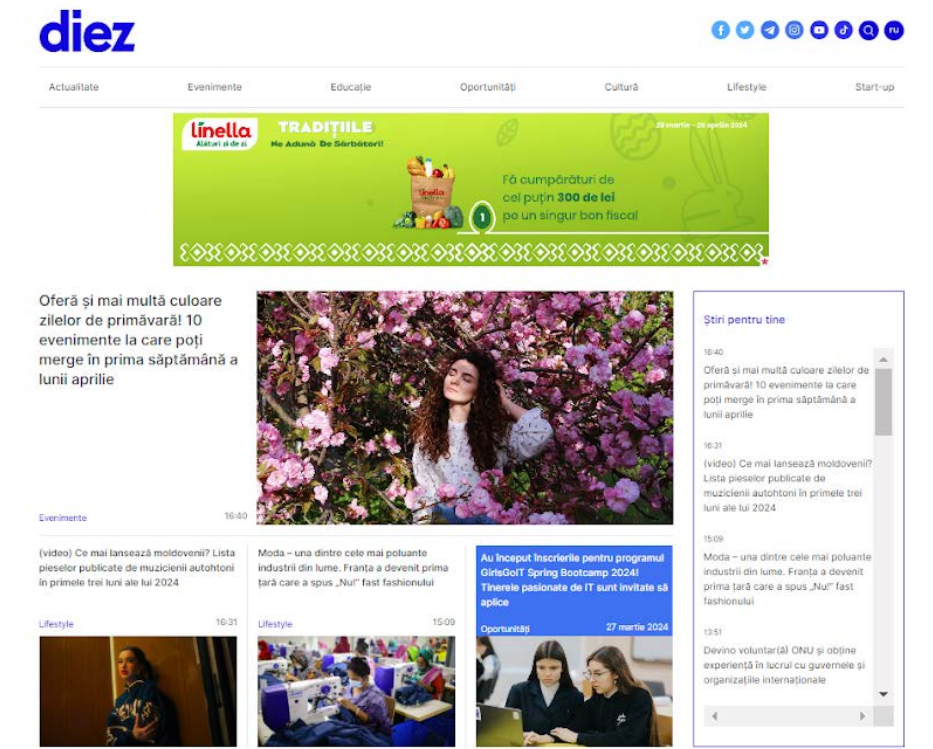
diez

RU

Actualitate Evenimente Educație Oportunități Cultură Lifestyle Start-up

linella
Alături și de zi

TRADIȚIILE
Ne Adună De Sărbători!

28 martie - 26 aprilie 2024

Fă cumpărături de cel puțin 300 de lei pe un singur bon fiscal

linella

1

Oferă și mai multă culoare zilelor de primăvară! 10 evenimente la care poți merge în prima săptămână a lunii aprilie

Evenimente 16:40

Știri pentru tine

16:40
Oferă și mai multă culoare zilelor de primăvară! 10 evenimente la care poți merge în prima săptămână a lunii aprilie

16:31
(video) Ce mai lansează moldovenii? Lista pieselor publicate de muzicienii autohtoni în primele trei luni ale lui 2024

15:09
Moda – una dintre cele mai poluante industrii din lume. Franța a devenit prima țară care a spus „Nu!" fast fashionului

13:51
Devino voluntar(ă) ONU și obține experiență în lucrul cu guvernele și organizațiile internaționale

(video) Ce mai lansează moldovenii? Lista pieselor publicate de muzicienii autohtoni în primele trei luni ale lui 2024

Lifestyle 16:31

Moda – una dintre cele mai poluante industrii din lume. Franța a devenit prima țară care a spus „Nu!" fast fashionului

Lifestyle 15:09

Au început înscrierile pentru programul GirlsGoIT Spring Bootcamp 2024! Tinerele pasionate de IT sunt invitate să aplice

Oportunități 27 martie 2024